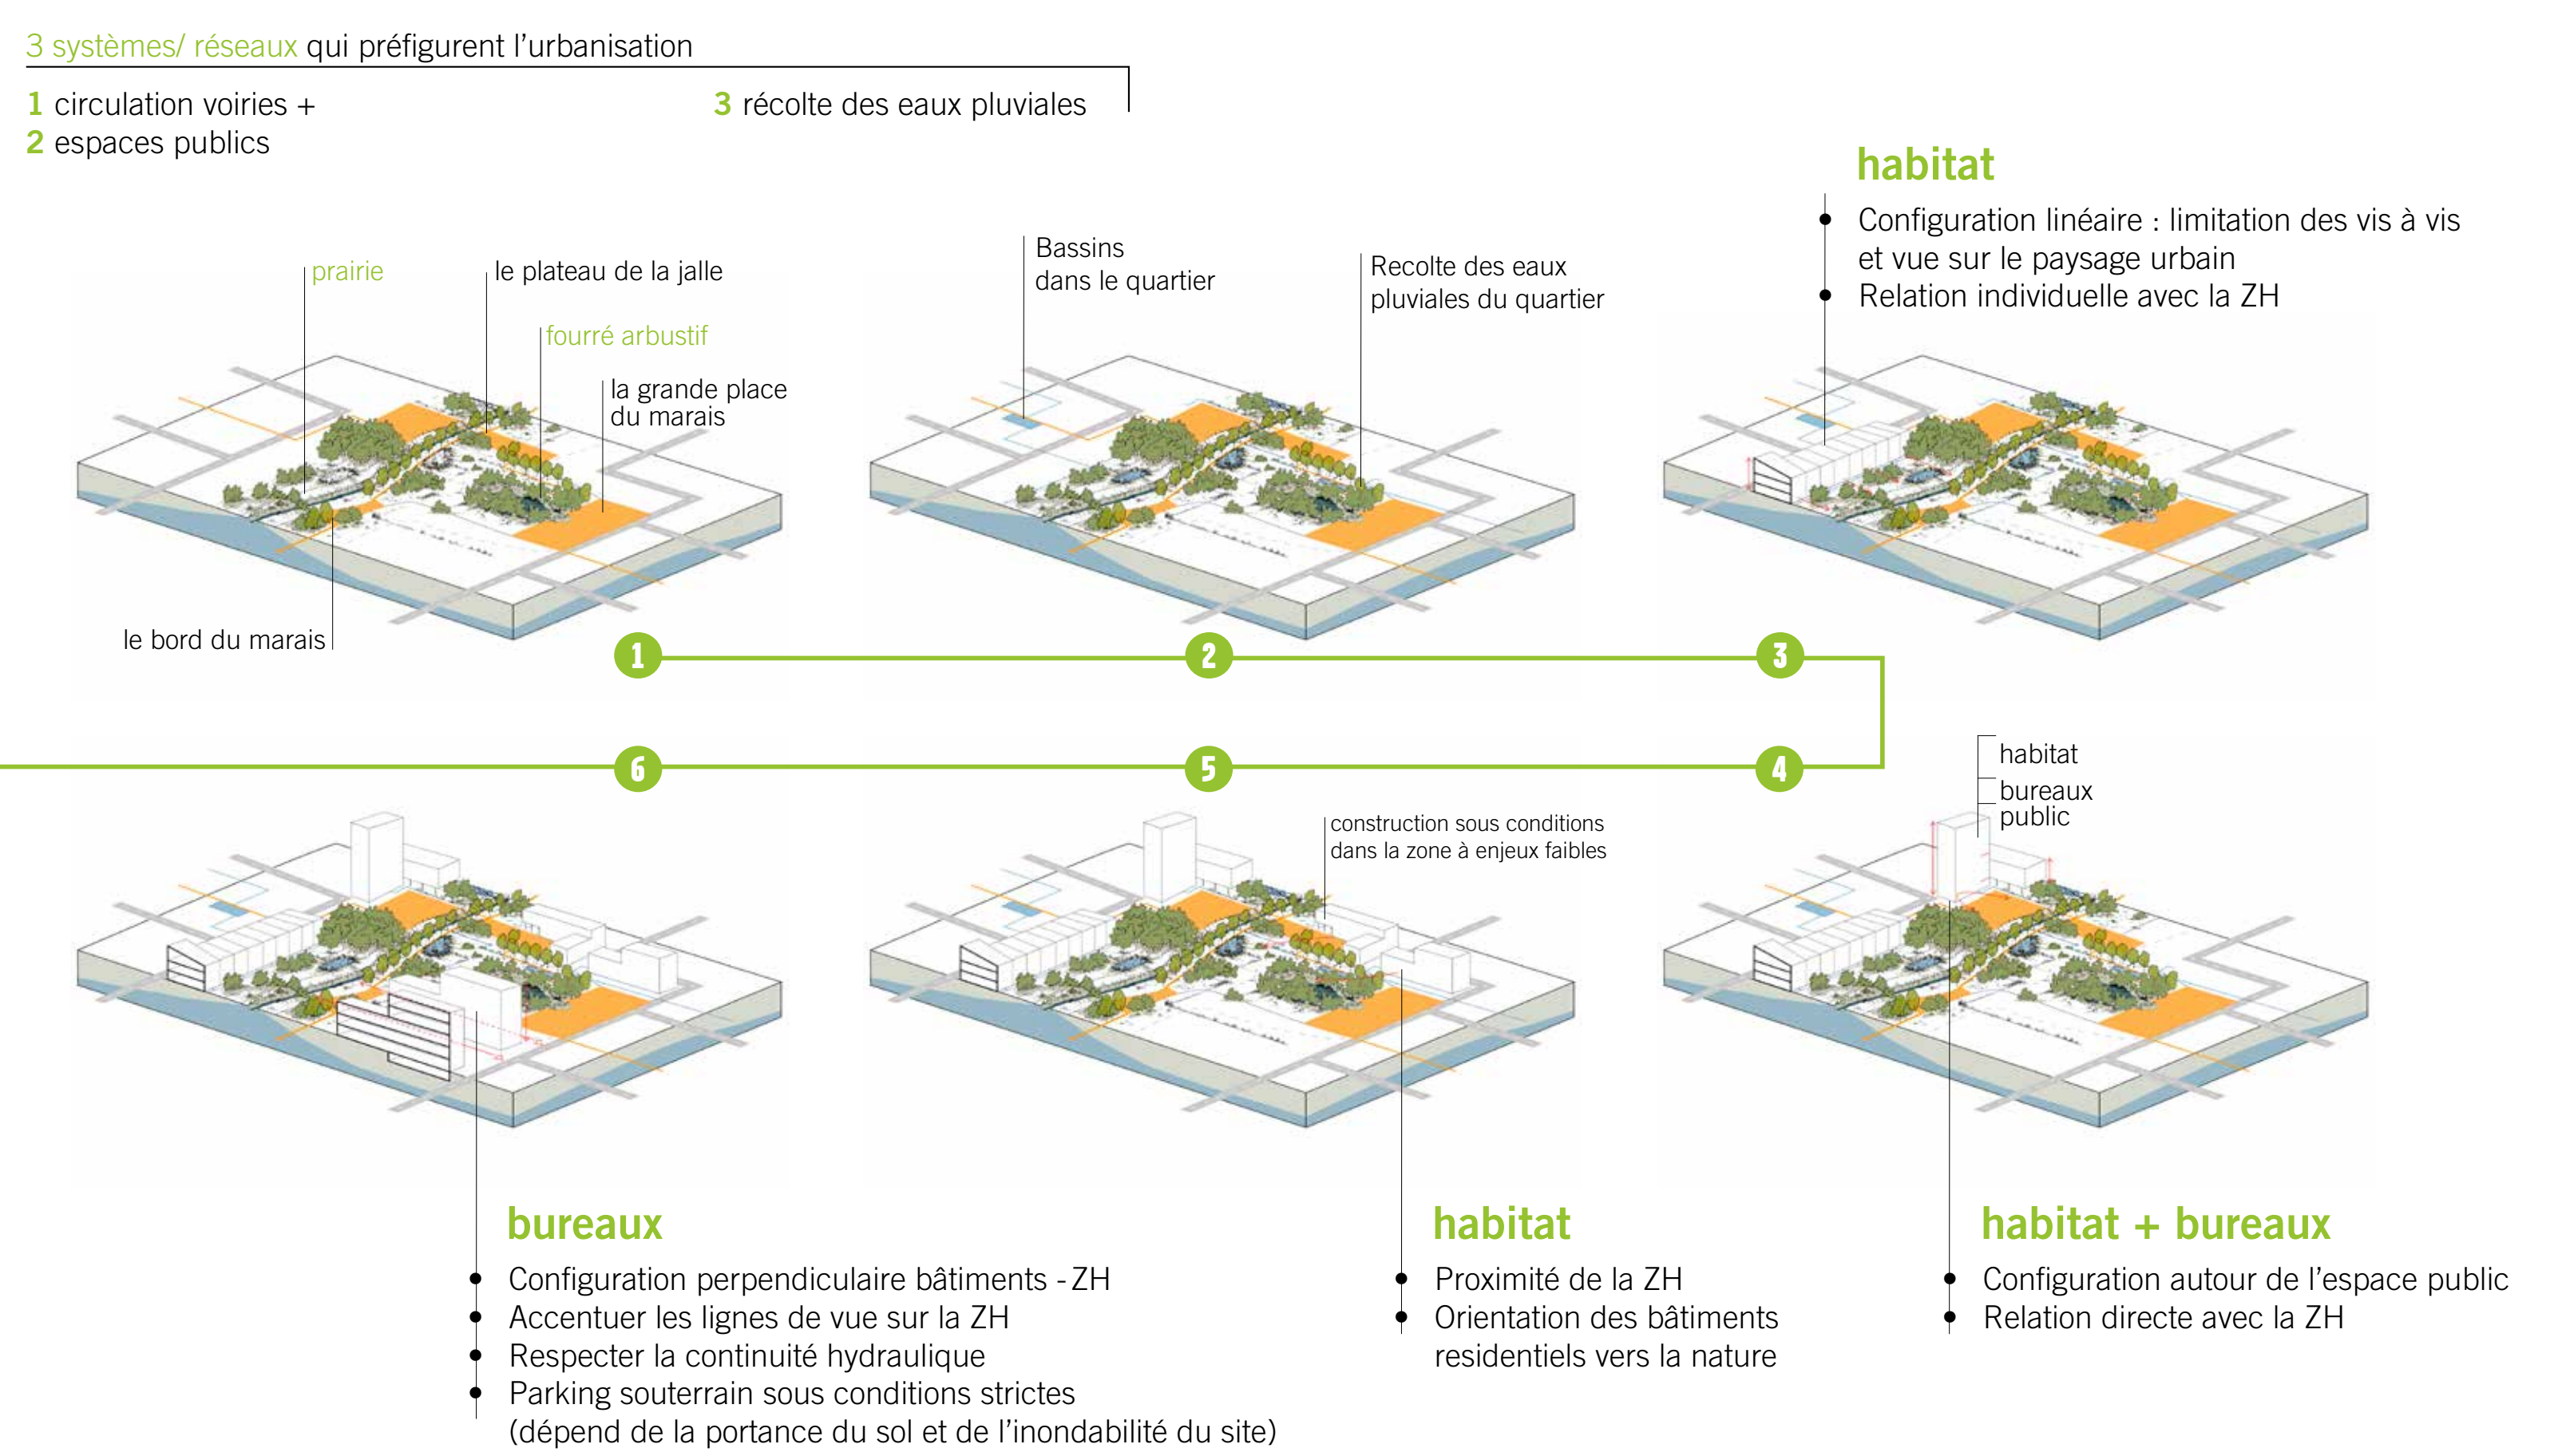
3 systèmes/ réseaux qui préfigurent l'urbanisation

1 circulation voiries +
2 espaces publics

3 récolte des eaux pluviales

habitat
• Configuration linéaire : limitation des vis à vis et vue sur le paysage urbain
• Relation individuelle avec la ZH

prairie

le plateau de la jalle

fourré arbustif

la grande place du marais

le bord du marais

Bassins dans le quartier

Recolte des eaux pluviales du quartier

1

2

3

6

5

4

habitat
bureaux
public

construction sous conditions dans la zone à enjeux faibles

bureaux
• Configuration perpendiculaire bâtiments - ZH
• Accentuer les lignes de vue sur la ZH
• Respecter la continuité hydraulique
• Parking souterrain sous conditions strictes (dépend de la portance du sol et de l'inondabilité du site)

habitat
• Proximité de la ZH
• Orientation des bâtiments residentiels vers la nature

habitat + bureaux
• Configuration autour de l'espace public
• Relation directe avec la ZH